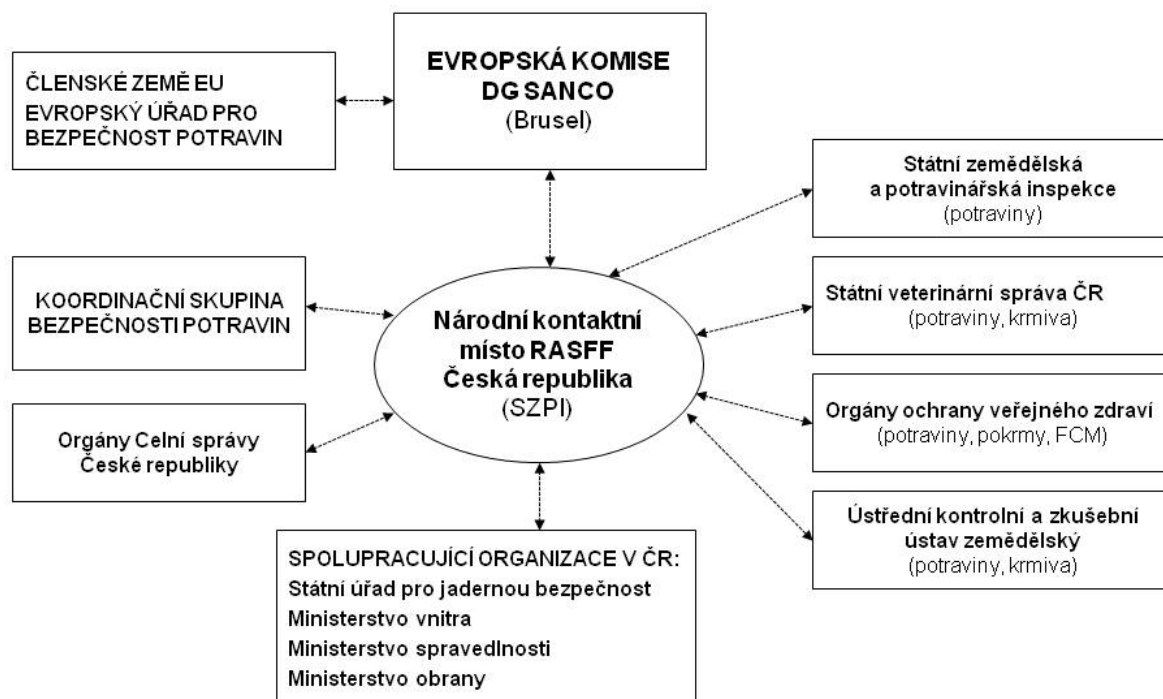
ČLENSKÉ ZEMĚ EU
EVROPSKÝ ÚŘAD PRO BEZPEČNOST POTRAVIN

EVROPSKÁ KOMISE
DG SANCO
(Brusel)

Státní zemědělská a potravinářská inspekce
(potraviny)

KOORDINAČNÍ SKUPINA BEZPEČNOSTI POTRAVIN

Národní kontaktní místo RASFF
Česká republika
(SZPI)

Státní veterinární správa ČR
(potraviny, krmiva)

Orgány Celní správy České republiky

Orgány ochrany veřejného zdraví
(potraviny, pokrmy, FCM)

Ústřední kontrolní a zkušební ústav zemědělský
(potraviny, krmiva)

SPOLUPRACUJÍCÍ ORGANIZACE V ČR:
Státní úřad pro jadernou bezpečnost
Ministerstvo vnitra
Ministerstvo spravedlnosti
Ministerstvo obrany